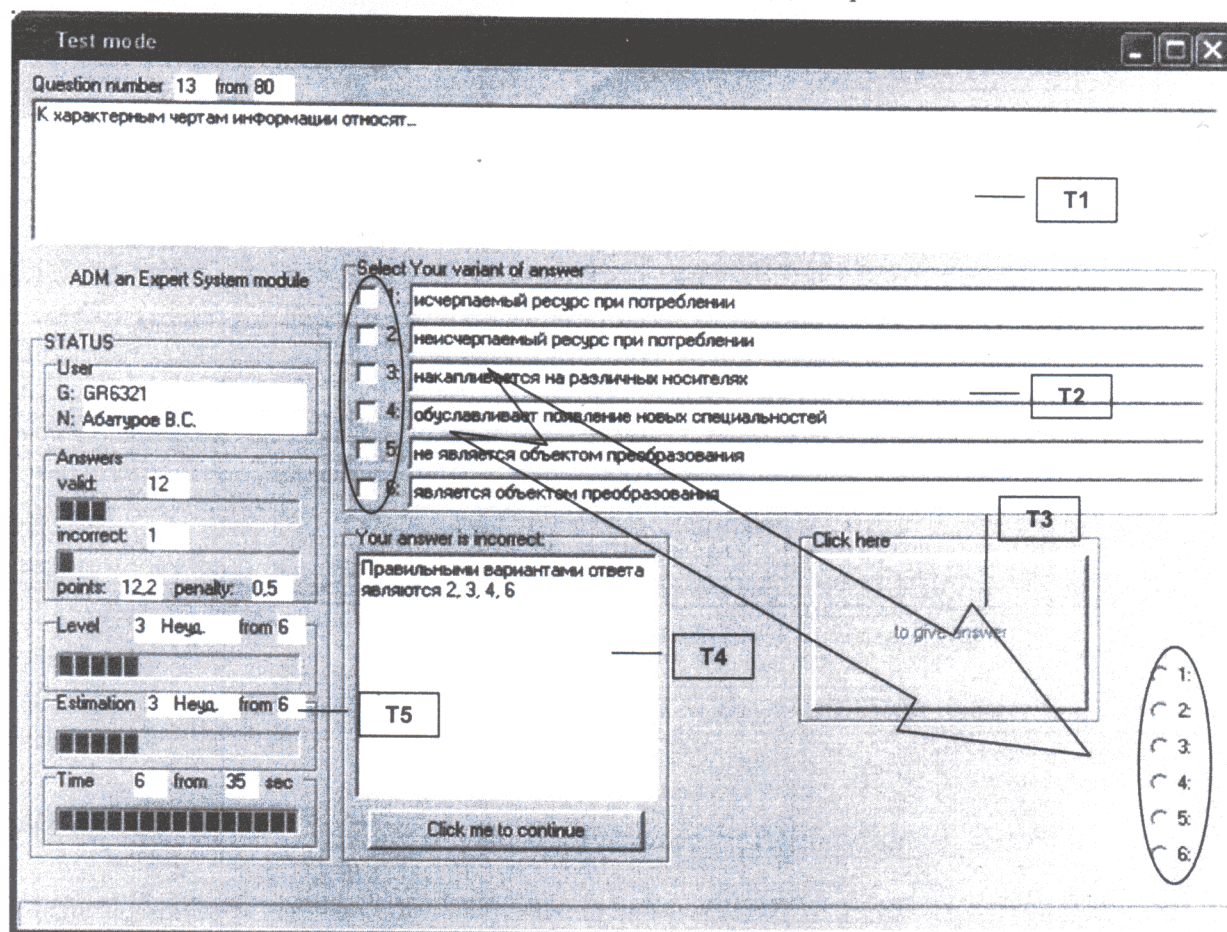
Test mode

Question number 13 from 80

К характерным чертам информации относят...

T1

ADM an Expert System module

Select Your variant of answer

1: исчерпаемый ресурс при потреблении

2: неисчерпаемый ресурс при потреблении

3: накапливается на различных носителях

4: обуславливает появление новых специальностей

5: не является объектом преобразования

6: является объектом преобразования

T2

STATUS

User
G: GR6321
N: Абатуров В.С.

Answers
valid: 12
incorrect: 1
points: 12,2 penalty: 0,5

Level 3 Неуд. from 6

Estimation 3 Неуд. from 6

Time 6 from 35 sec

Your answer is incorrect:

Правильными вариантами ответа являются 2, 3, 4, 6

T4

T5

Click me to continue

T3

Click here

to give answer

1:
2:
3:
4:
5:
6: